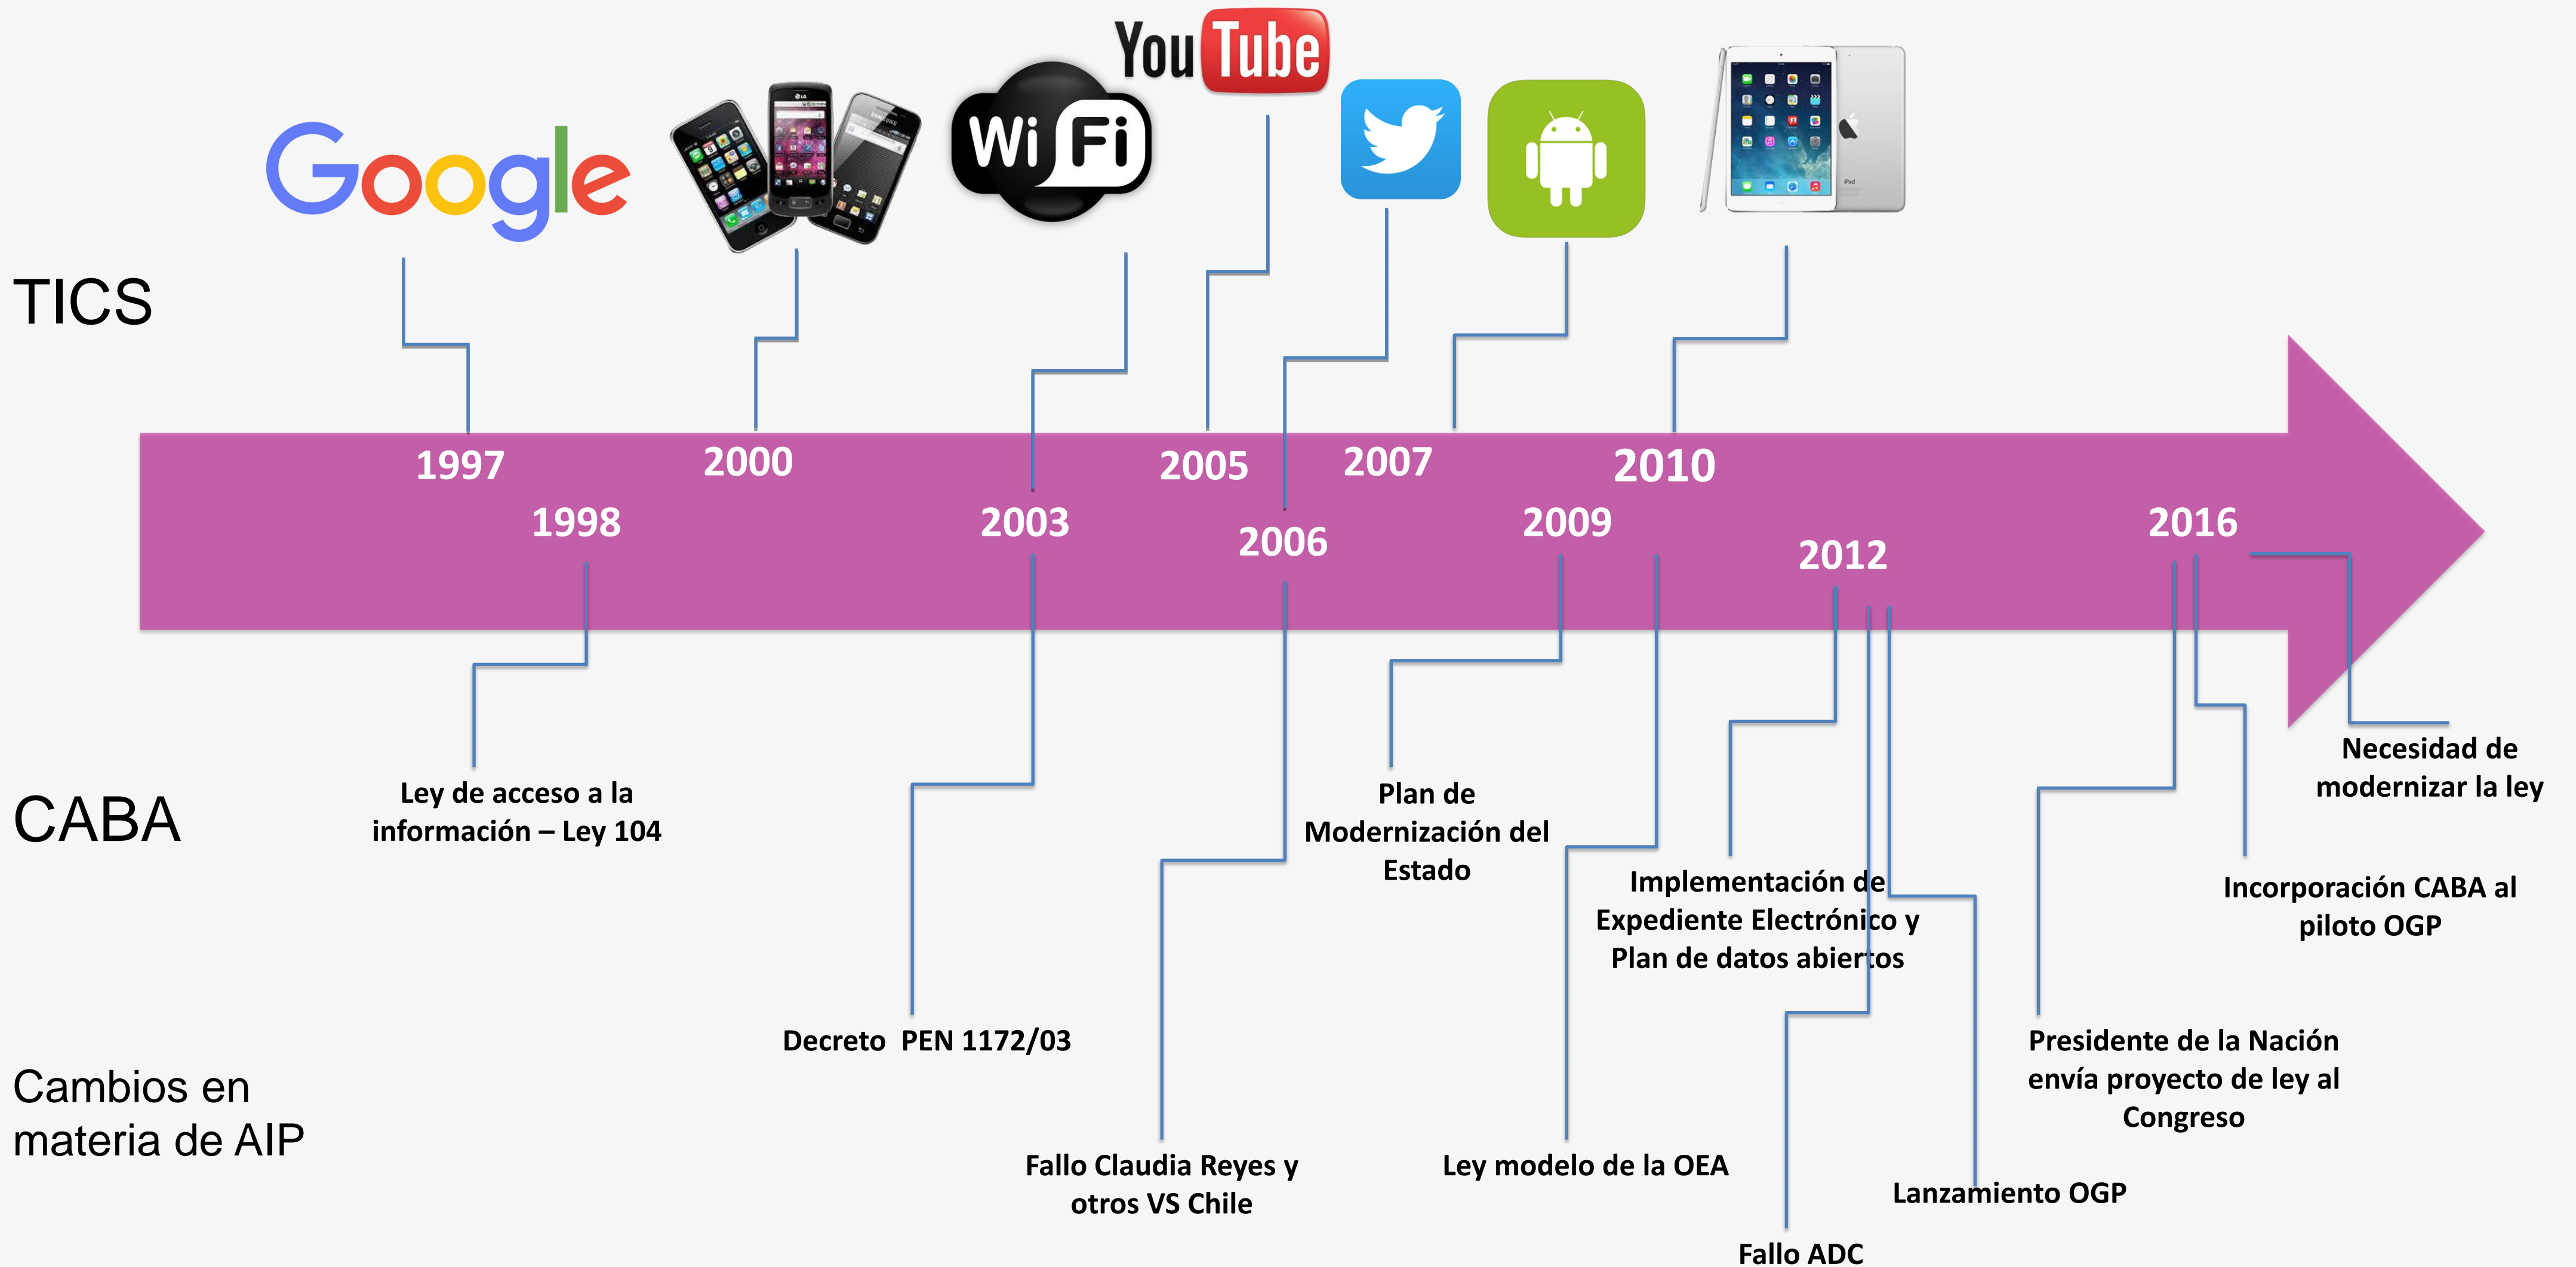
Google

Wi Fi

YouTube

TICS

1997

1998

2000

2003

2005

2006

2007

2009

2010

2012

2016

CABA

Cambios en materia de AIP

Ley de acceso a la información – Ley 104

Decreto PEN 1172/03

Fallo Claudia Reyes y otros VS Chile

Plan de Modernización del Estado

Ley modelo de la OEA

Implementación de Expediente Electrónico y Plan de datos abiertos

Fallo ADC

Lanzamiento OGP

Presidente de la Nación envía proyecto de ley al Congreso

Incorporación CABA al piloto OGP

Necesidad de modernizar la ley